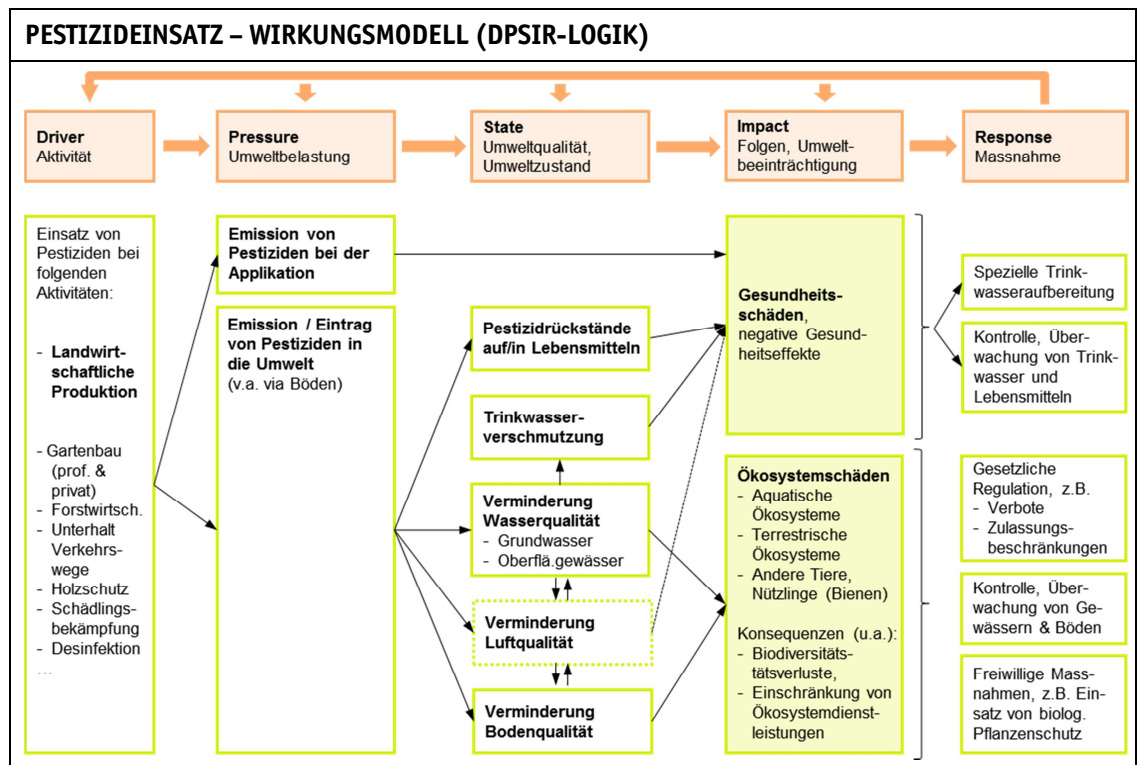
PESTIZIDEINSATZ – WIRKUNGSMODELL (DPSIR-LOGIK)

Driver
Aktivität

Pressure
Umweltbelastung

State
Umweltqualität, Umweltzustand

Impact
Folgen, Umweltbeeinträchtigung

Response
Massnahme

Einsatz von Pestiziden bei folgenden Aktivitäten:

- Landwirtschaftliche Produktion

- Gartenbau (prof. & privat)
- Forstwirtsch.
- Unterhalt Verkehrswege
- Holzschutz
- Schädlingsbekämpfung
- Desinfektion
...

Emission von Pestiziden bei der Applikation

Emission / Eintrag von Pestiziden in die Umwelt (v.a. via Böden)

Pestizidrückstände auf/in Lebensmitteln

Trinkwasserverschmutzung

Verminderung Wasserqualität
- Grundwasser
- Oberflä.gewässer

Verminderung Luftqualität

Verminderung Bodenqualität

Gesundheitsschäden, negative Gesundheitseffekte

Ökosystemschäden
- Aquatische Ökosysteme
- Terrestrische Ökosysteme
- Andere Tiere, Nützlinge (Bienen)

Konsequenzen (u.a.):
- Biodiversitätstätsverluste,
- Einschränkung von Ökosystemdienstleistungen

Spezielle Trinkwasseraufbereitung

Kontrolle, Überwachung von Trinkwasser und Lebensmitteln

Gesetzliche Regulation, z.B.
- Verbote
- Zulassungsbeschränkungen

Kontrolle, Überwachung von Gewässern & Böden

Freiwillige Massnahmen, z.B. Einsatz von biolog. Pflanzenschutz